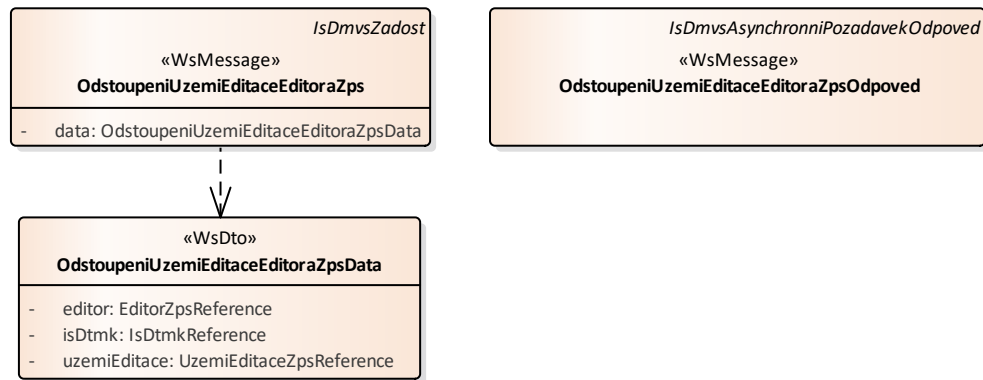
IsDmvsZadost

«WsMessage»
OdstoupeniUzemiEditaceEditoraZps

- data: OdstoupeniUzemiEditaceEditoraZpsData

IsDmvsAsynchronniPozadavekOdpoved

«WsMessage»
OdstoupeniUzemiEditaceEditoraZpsOdpoved

«WsDto»
OdstoupeniUzemiEditaceEditoraZpsData

- editor: EditorZpsReference
- isDtmk: IsDtmkReference
- uzemiEditace: UzemiEditaceZpsReference